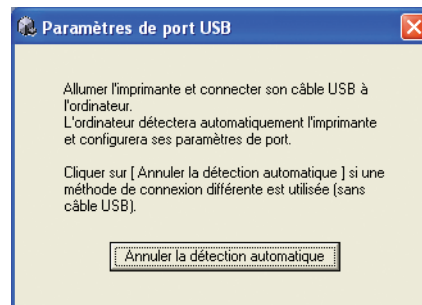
Paramètres de port USB

Allumer l'imprimante et connecter son câble USB à l'ordinateur.
L'ordinateur détectera automatiquement l'imprimante et configurera ses paramètres de port.

Cliquer sur [ Annuler la détection automatique ] si une méthode de connexion différente est utilisée (sans câble USB).

Annuler la détection automatique